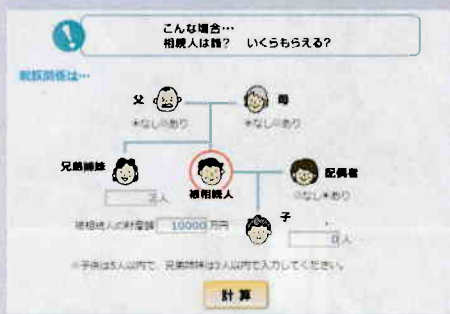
こんな場合…
相続人は誰？　いくらもらえる？

親族関係は…

父
○なし◉あり

母
○なし◉あり

兄弟姉妹
2 人

被相続人

配偶者
○なし◉あり

子
0 人

被相続人の財産額 10000 万円

※子供は5人以内で、兄弟姉妹は3人以内で入力してください。

計算